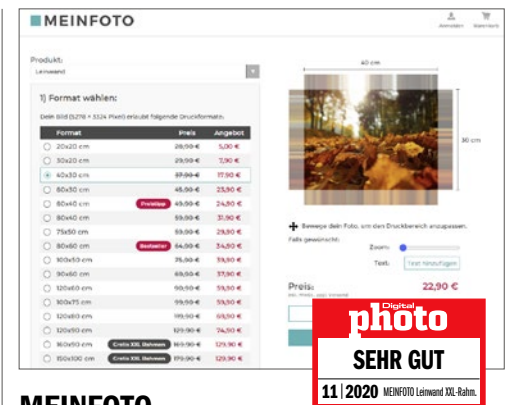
MEINFOTO

Anmelden Warenkorb

Produkt:
Leinwand

1) Format wählen:

Dein Bild (5278 × 3324 Pixel) erlaubt folgende Druckformate.

| Format | | Preis | Angebot |
|---|---|---|---|
| 20x20 cm | | 28,90 € | 5,00 € |
| 30x20 cm | | 29,90 € | 7,90 € |
| 40x30 cm | | 37,90 € | 17,90 € |
| 60x30 cm | | 45,90 € | 23,90 € |
| 60x40 cm | Preistipp | 49,90 € | 24,90 € |
| 80x40 cm | | 59,90 € | 31,90 € |
| 75x50 cm | | 59,90 € | 29,90 € |
| 80x60 cm | Bestseller | 64,90 € | 34,90 € |
| 100x50 cm | | 75,90 € | 39,90 € |
| 90x60 cm | | 69,90 € | 37,90 € |
| 120x60 cm | | 90,90 € | 59,90 € |
| 100x75 cm | | 99,90 € | 59,90 € |
| 120x80 cm | | 119,90 € | 69,90 € |
| 120x90 cm | | 129,90 € | 74,90 € |
| 160x90 cm | Gratis XXL Rahmen | 169,90 € | 129,90 € |
| 150x100 cm | Gratis XXL Rahmen | 179,90 € | 129,90 € |

40 cm

30 cm

Bewege dein Foto, um den Druckbereich anzupassen.

Falls gewünscht:

Zoom:

Text: Text hinzufügen

Preis: 22,90 €

Digital
photo
SEHR GUT
11 | 2020 MEINFOTO Leinwand XXL-Rahm.

MEINFOTO